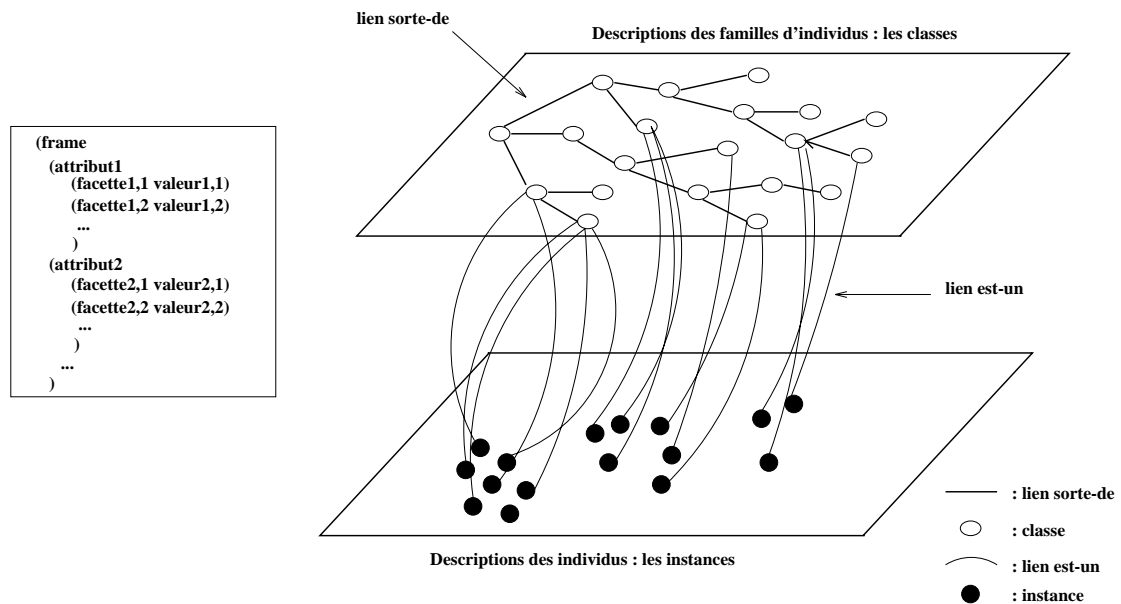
(frame
(attribut1
(facette1,1 valeur1,1)
(facette1,2 valeur1,2)
...
)
(attribut2
(facette2,1 valeur2,1)
(facette2,2 valeur2,2)
...
)
...
)

lien sorte-de

Descriptions des familles d'individus : les classes

lien est-un

Descriptions des individus : les instances

: lien sorte-de
: classe
: lien est-un
: instance